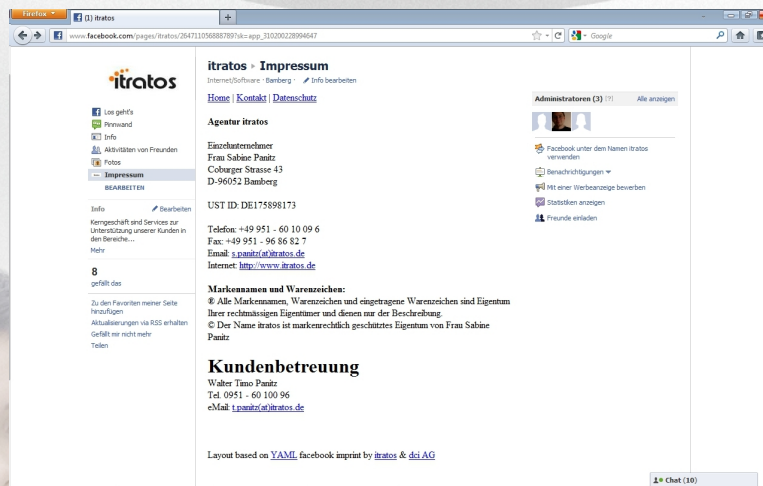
Firefox (1) itratos +

www.facebook.com/pages/itratos/264711056887897sk=app_310200228994647

Google

itratos

Los geht's
Pinnwand
Info
Aktivitäten von Freunden
Fotos
Impressum
BEARBEITEN

Info Bearbeiten
Kerngeschäft sind Services zur Unterstützung unserer Kunden in den Bereiche...
Mehr

8
gefällt das

Zu den Favoriten meiner Seite hinzufügen
Aktualisierungen via RSS erhalten
Gefällt mir nicht mehr
Teilen

itratos ▸ Impressum
Internet/Software · Bamberg · Info bearbeiten

Home | Kontakt | Datenschutz

Agentur itratos

Einzelunternehmer
Frau Sabine Panitz
Coburger Strasse 43
D-96052 Bamberg

UST ID: DE175898173

Telefon: +49 951 - 60 10 09 6
Fax: +49 951 - 96 86 82 7
Email: s.panitz(at)itratos.de
Internet: http://www.itratos.de

Markennamen und Warenzeichen:
® Alle Markennamen, Warenzeichen und eingetragene Warenzeichen sind Eigentum Ihrer rechtmässigen Eigentümer und dienen nur der Beschreibung.
© Der Name itratos ist markenrechtlich geschütztes Eigentum von Frau Sabine Panitz

Kundenbetreuung
Walter Timo Panitz
Tel. 0951 - 60 100 96
eMail: t.panitz(at)itratos.de

Layout based on YAML facebook imprint by itratos & dci AG

Administratoren (3) [?] Alle anzeigen

Facebook unter dem Namen itratos verwenden
Benachrichtigungen
Mit einer Werbeanzeige bewerben
Statistiken anzeigen
Freunde einladen

Chat (10)